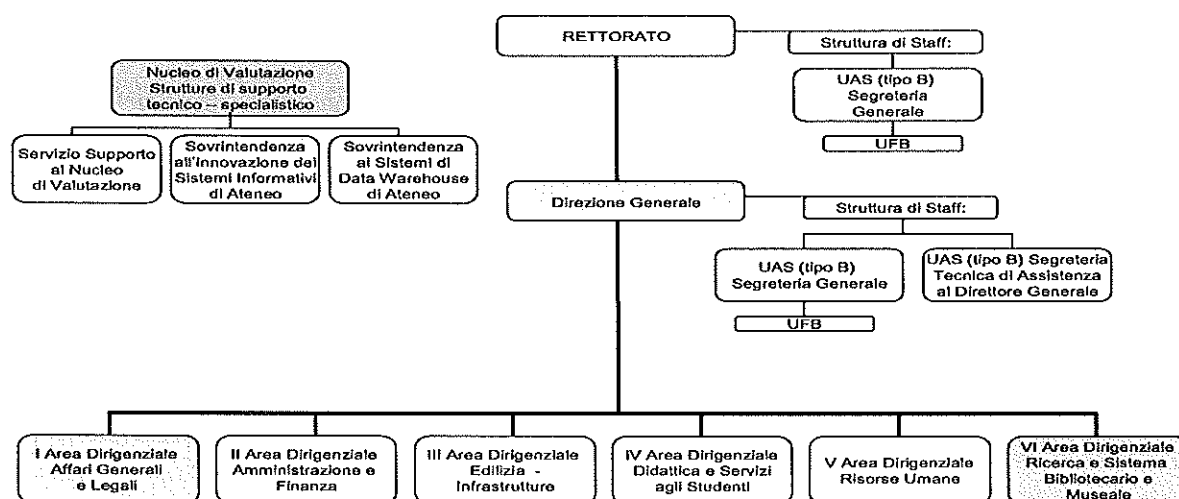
Nucleo di Valutazione
Strutture di supporto tecnico – specialistico

Servizio Supporto al Nucleo di Valutazione

Sovrintendenza all'innovazione dei Sistemi Informativi di Ateneo

Sovrintendenza ai Sistemi di Data Warehouse di Ateneo

RETTORATO

Struttura di Staff:

UAS (tipo B) Segreteria Generale

UFB

Direzione Generale

Struttura di Staff:

UAS (tipo B) Segreteria Generale

UFB

UAS (tipo B) Segreteria Tecnica di Assistenza al Direttore Generale

I Area Dirigenziale Affari Generali e Legali

II Area Dirigenziale Amministrazione e Finanza

III Area Dirigenziale Edilizia - Infrastrutture

IV Area Dirigenziale Didattica e Servizi agli Studenti

V Area Dirigenziale Risorse Umane

VI Area Dirigenziale Ricerca e Sistema Bibliotecario e Museale